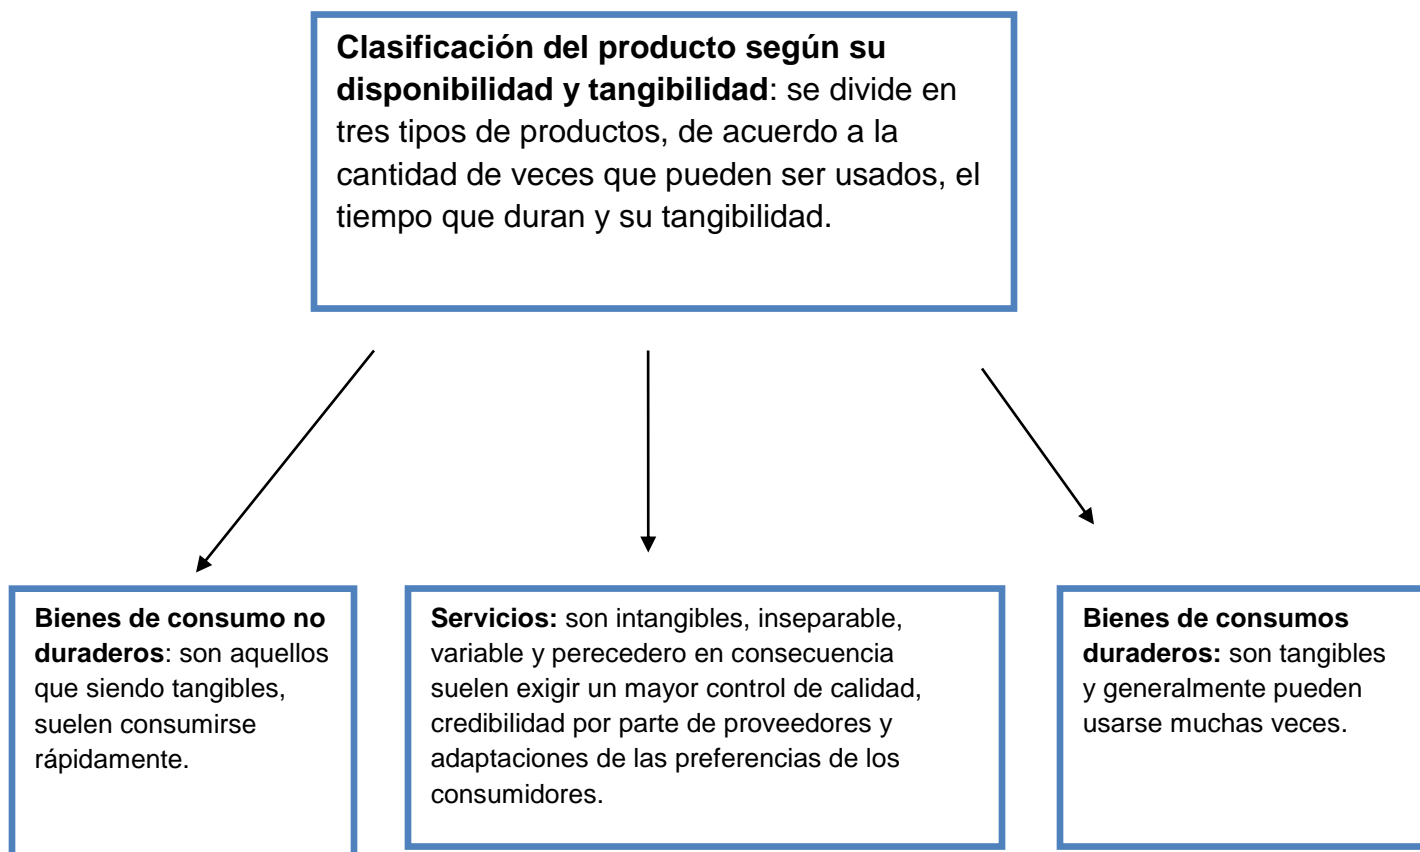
**Clasificación del producto según su disponibilidad y tangibilidad**: se divide en tres tipos de productos, de acuerdo a la cantidad de veces que pueden ser usados, el tiempo que duran y su tangibilidad.

**Bienes de consumo no duraderos**: son aquellos que siendo tangibles, suelen consumirse rápidamente.

**Servicios:** son intangibles, inseparable, variable y perecedero en consecuencia suelen exigir un mayor control de calidad, credibilidad por parte de proveedores y adaptaciones de las preferencias de los consumidores.

**Bienes de consumos duraderos:** son tangibles y generalmente pueden usarse muchas veces.